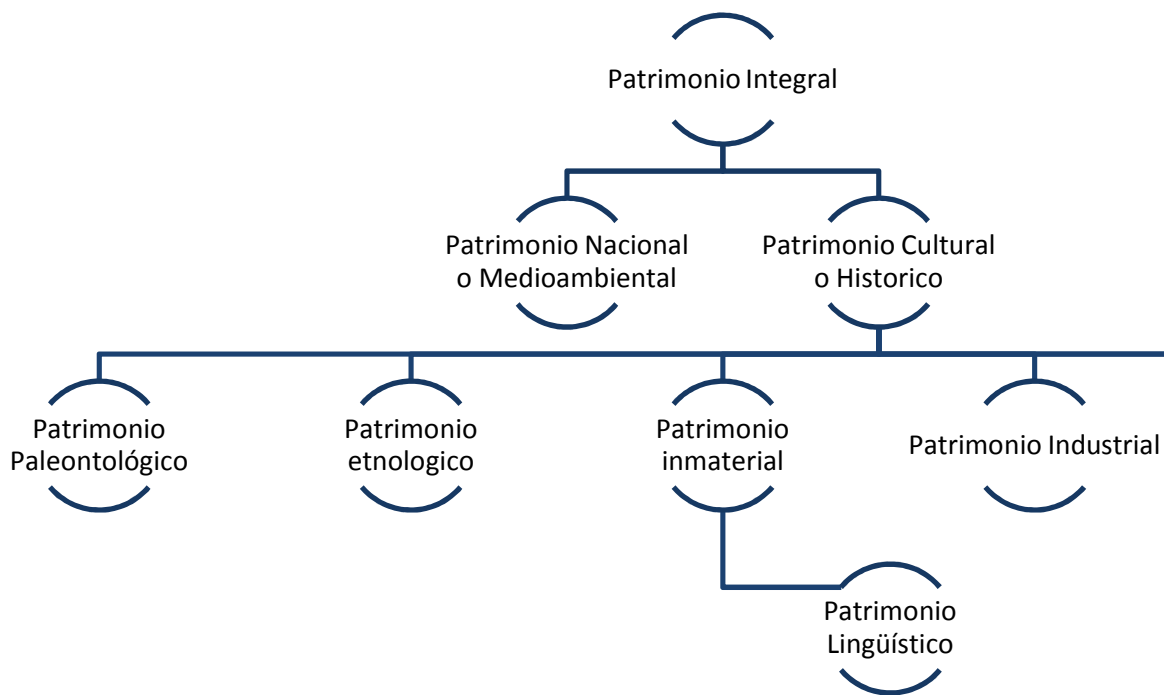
Patrimonio Integral

Patrimonio Nacional o Medioambiental

Patrimonio Cultural o Historico

Patrimonio Paleontológico

Patrimonio etnologico

Patrimonio inmaterial

Patrimonio Industrial

Patrimonio Lingüístico